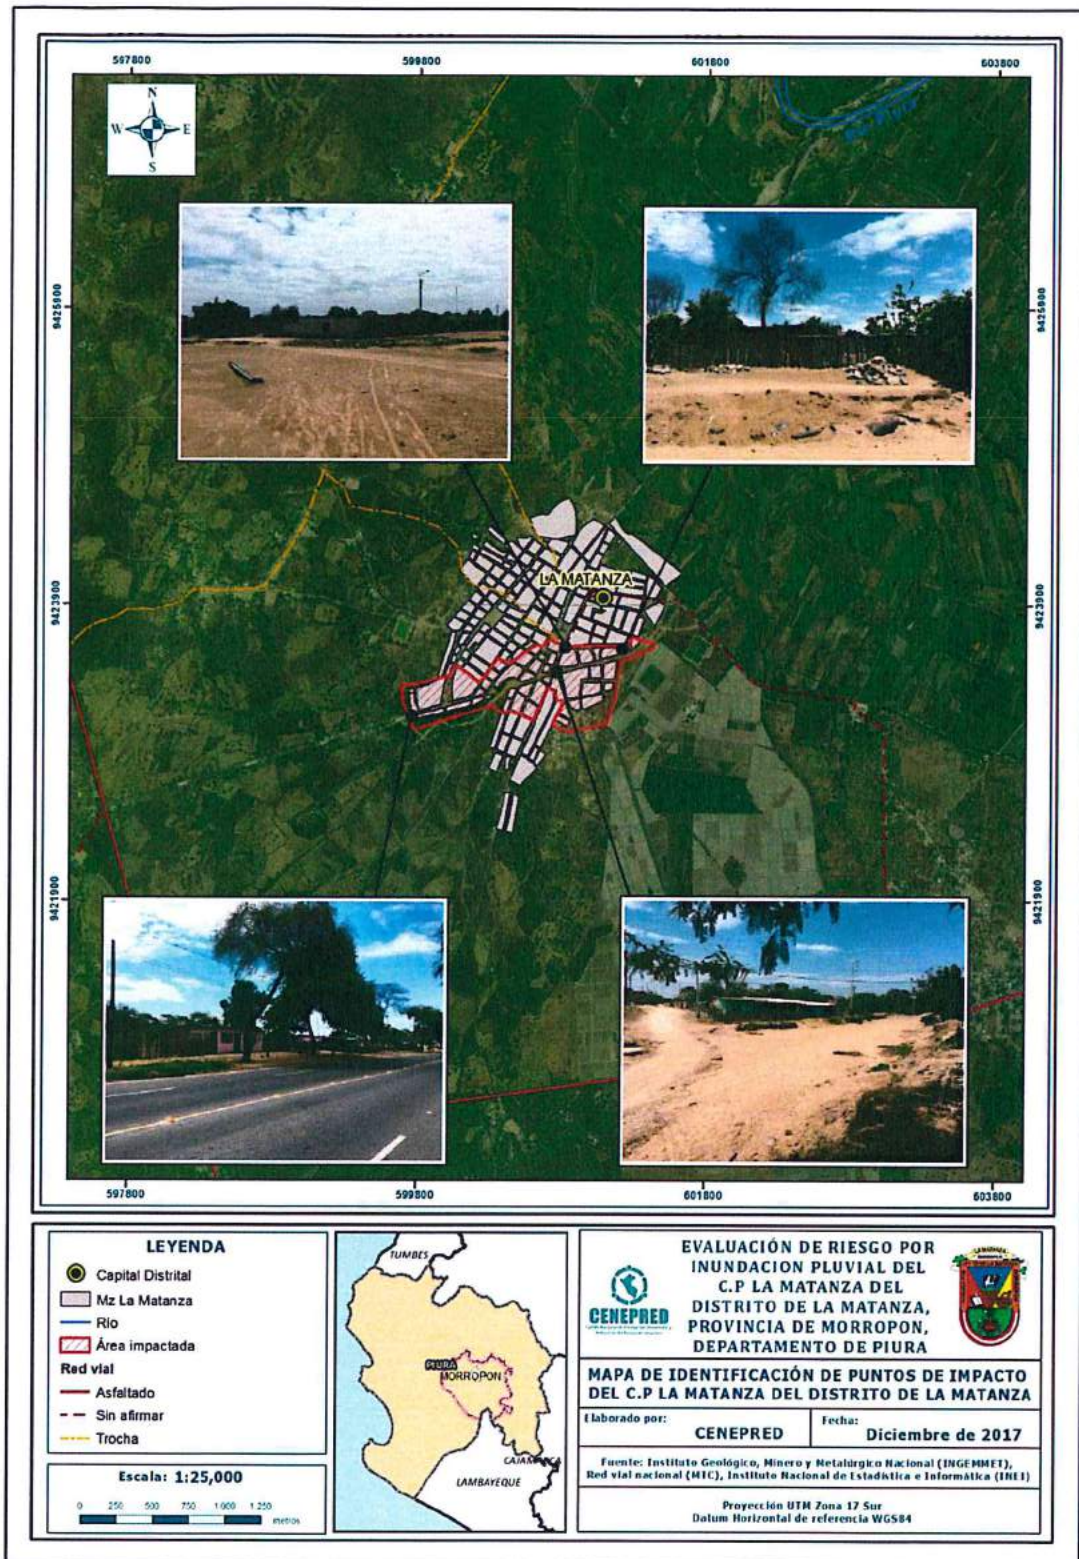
597800
599800
601800
603800

N
W
E
S

9425900
9423900
9421900

LA MATANZA

597800
599800
601800
603800

LEYENDA
Capital Distrital
Mz La Matanza
Río
Área impactada
Red vial
Asfaltado
Sin afirmar
Trocha

Escala: 1:25,000
0 250 500 750 1 000 1 250 metros

TUMBES
PIURA
MORROPON
CAJAMARCA
LAMBAYEQUE

CENEPRED

EVALUACIÓN DE RIESGO POR INUNDACION PLUVIAL DEL C.P LA MATANZA DEL DISTRITO DE LA MATANZA, PROVINCIA DE MORROPON, DEPARTAMENTO DE PIURA

MAPA DE IDENTIFICACIÓN DE PUNTOS DE IMPACTO DEL C.P LA MATANZA DEL DISTRITO DE LA MATANZA

Elaborado por: CENEPRED
Fecha: Diciembre de 2017

Fuente: Instituto Geológico, Minero y Metalúrgico Nacional (INGEMMET), Red vial nacional (MTC), Instituto Nacional de Estadística e Informática (INEI)

Proyección UTM Zona 17 Sur
Datum Horizontal de referencia WGS84